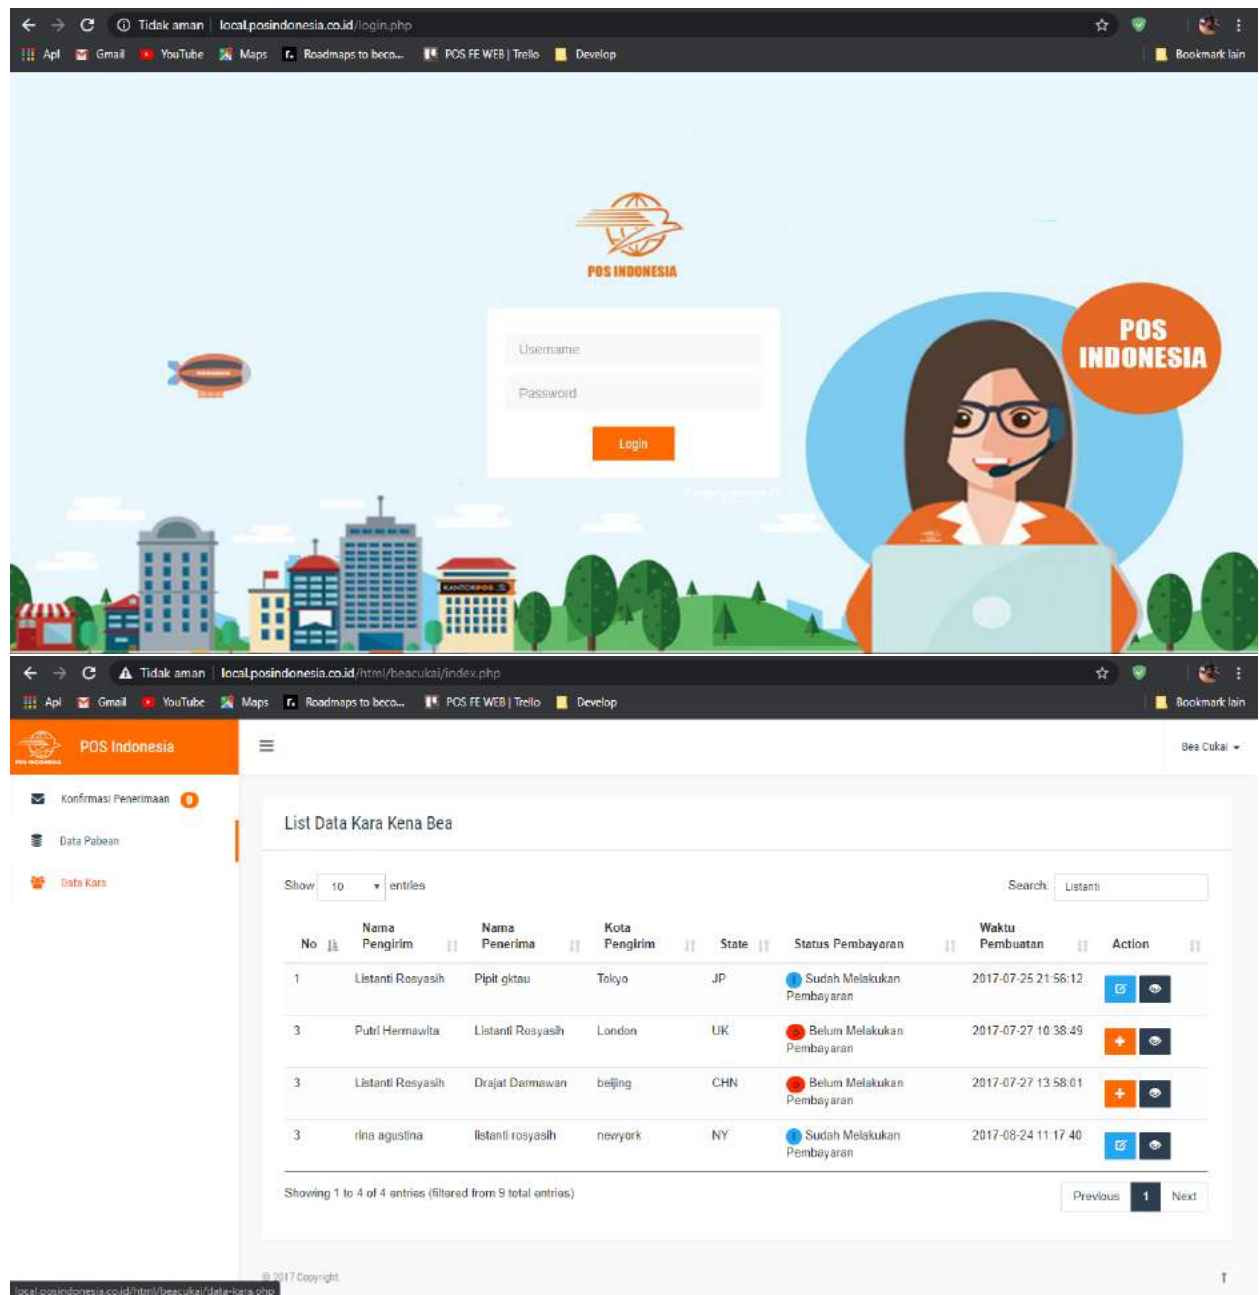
Tidak aman | local.posindonesia.co.id/login.php

Apl Gmail YouTube Maps Roadmaps to beco... POS FE WEB | Trello Develop Bookmark lain

POS INDONESIA

Username
Password
Login

POS INDONESIA

Tidak aman | local.posindonesia.co.id/html/beacukai/index.php

Apl Gmail YouTube Maps Roadmaps to beco... POS FE WEB | Trello Develop Bookmark lain

POS Indonesia

Bea Cukai

Konfirmasi Penerimaan 0
Data Pabean
Data Kara

List Data Kara Kena Bea

Show 10 entries

Search: Listanti

| No | Nama Pengirim | Nama Penerima | Kota Pengirim | State | Status Pembayaran | Waktu Pembuatan | Action |
|---|---|---|---|---|---|---|---|
| 1 | Listanti Rosyasih | Pipit gktau | Tokyo | JP | Sudah Melakukan Pembayaran | 2017-07-25 21:56:12 | |
| 3 | Putri Hermawita | Listanti Rosyasih | London | UK | Belum Melakukan Pembayaran | 2017-07-27 10:38:49 | |
| 3 | Listanti Rosyasih | Drajat Darmawan | beijing | CHN | Belum Melakukan Pembayaran | 2017-07-27 13:58:01 | |
| 3 | rina agustina | listanti rosyasih | newyork | NY | Sudah Melakukan Pembayaran | 2017-08-24 11:17:40 | |

Showing 1 to 4 of 4 entries (filtered from 9 total entries)

Previous 1 Next

© 2017 Copyright.

local.posindonesia.co.id/html/beacukai/data-kara.php